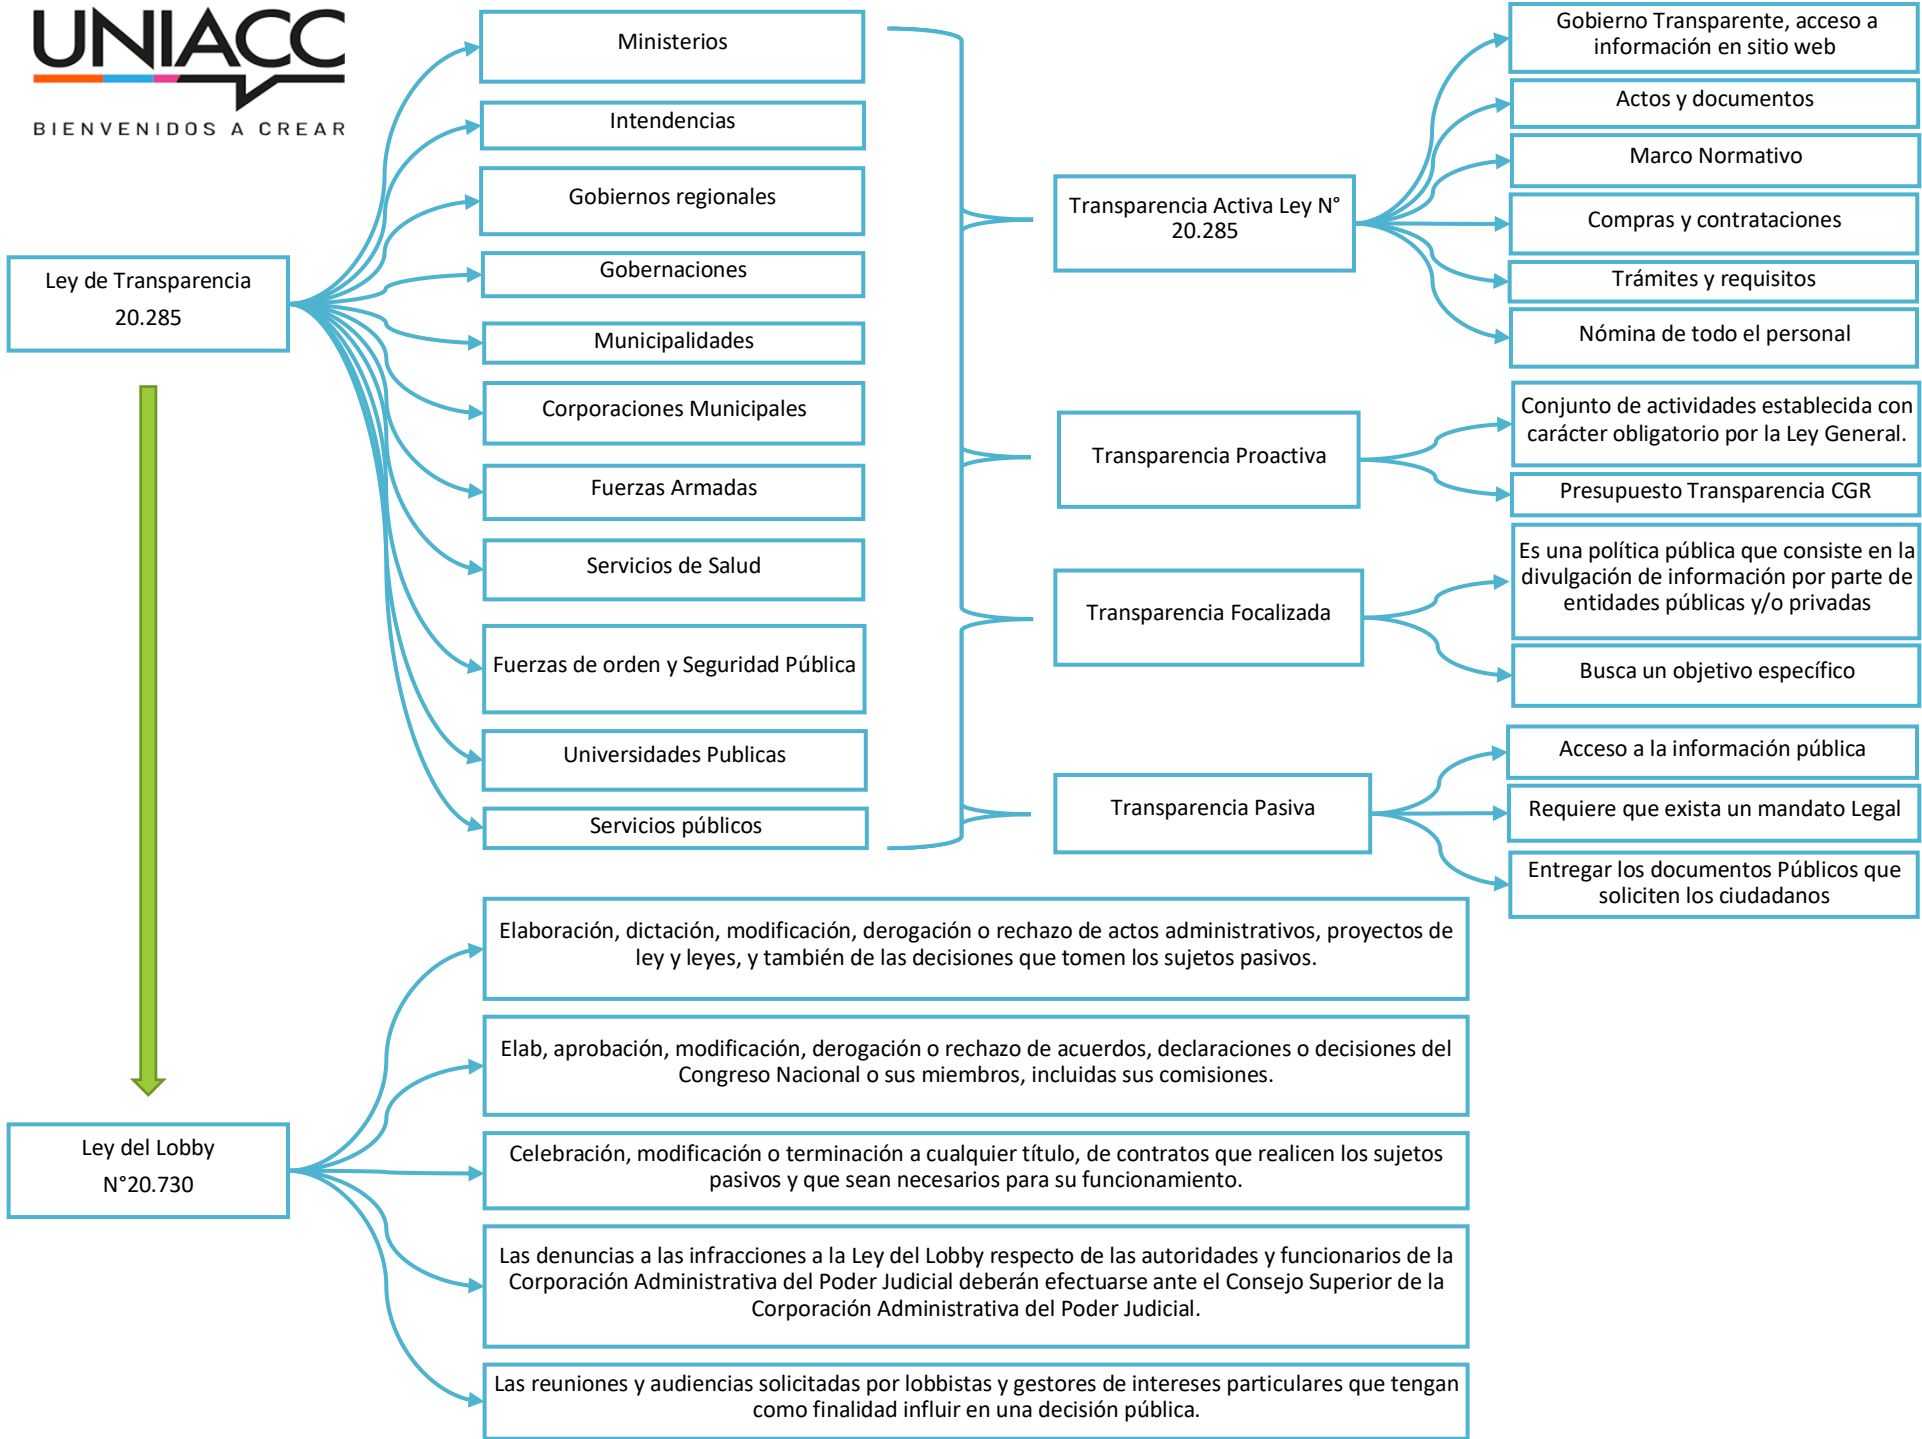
UNIACC
BIENVENIDOS A CREAR

Ley de Transparencia 20.285

Ministerios
Intendencias
Gobiernos regionales
Gobernaciones
Municipalidades
Corporaciones Municipales
Fuerzas Armadas
Servicios de Salud
Fuerzas de orden y Seguridad Pública
Universidades Publicas
Servicios públicos

Transparencia Activa Ley N° 20.285

Gobierno Transparente, acceso a información en sitio web
Actos y documentos
Marco Normativo
Compras y contrataciones
Trámites y requisitos
Nómina de todo el personal

Transparencia Proactiva

Conjunto de actividades establecida con carácter obligatorio por la Ley General.
Presupuesto Transparencia CGR

Transparencia Focalizada

Es una política pública que consiste en la divulgación de información por parte de entidades públicas y/o privadas
Busca un objetivo específico

Transparencia Pasiva

Acceso a la información pública
Requiere que exista un mandato Legal
Entregar los documentos Públicos que soliciten los ciudadanos

Ley del Lobby N°20.730

Elaboración, dictación, modificación, derogación o rechazo de actos administrativos, proyectos de ley y leyes, y también de las decisiones que tomen los sujetos pasivos.

Elab, aprobación, modificación, derogación o rechazo de acuerdos, declaraciones o decisiones del Congreso Nacional o sus miembros, incluidas sus comisiones.

Celebración, modificación o terminación a cualquier título, de contratos que realicen los sujetos pasivos y que sean necesarios para su funcionamiento.

Las denuncias a las infracciones a la Ley del Lobby respecto de las autoridades y funcionarios de la Corporación Administrativa del Poder Judicial deberán efectuarse ante el Consejo Superior de la Corporación Administrativa del Poder Judicial.

Las reuniones y audiencias solicitadas por lobbistas y gestores de intereses particulares que tengan como finalidad influir en una decisión pública.